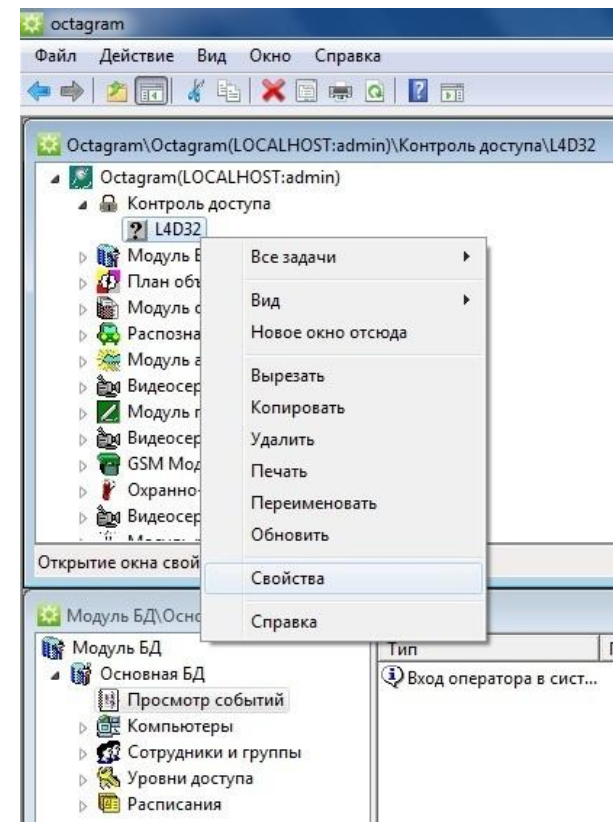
octagram

Файл Действие Вид Окно Справка

Octagram\Octagram(LOCALHOST:admin)\Контроль доступа\L4D32

Octagram(LOCALHOST:admin)
Контроль доступа
L4D32
Модуль Б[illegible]
План объ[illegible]
Модуль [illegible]
Распозна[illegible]
Модуль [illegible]
Видеосер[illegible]
Модуль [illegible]
Видеосер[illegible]
GSM Мод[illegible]
Охранно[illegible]
Видеосер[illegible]

Все задачи
Вид
Новое окно отсюда
Вырезать
Копировать
Удалить
Печать
Переименовать
Обновить
Свойства
Справка

Открытие окна свой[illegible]

Модуль БД\Осно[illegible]

Модуль БД
Основная БД
Просмотр событий
Компьютеры
Сотрудники и группы
Уровни доступа
Расписания

Тип
Вход оператора в сист...